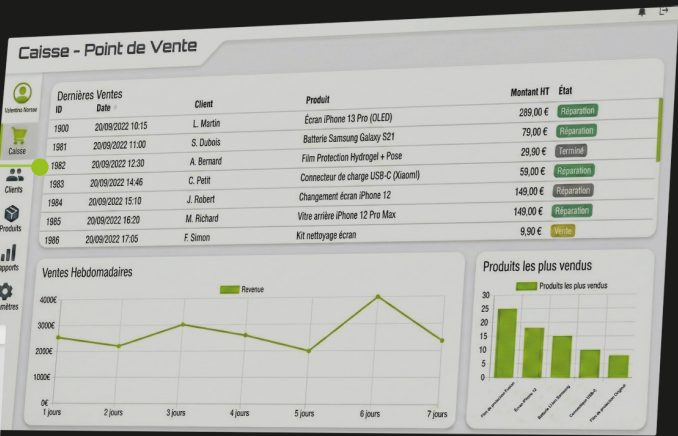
Caisse - Point de Vente

Valentino Nonsse
Caisse
Clients
Produits
apports
mètres

Dernières Ventes

| ID | Date | Client | Produit | Montant HT | État |
|---|---|---|---|---|---|
| 1900 | 20/09/2022 10:15 | L. Martin | Écran iPhone 13 Pro (OLED) | 289,00 € | Réparation |
| 1981 | 20/09/2022 11:00 | S. Dubois | Batterie Samsung Galaxy S21 | 79,00 € | Réparation |
| 1982 | 20/09/2022 12:30 | A. Bernard | Film Protection Hydrogel + Pose | 29,90 € | Terminé |
| 1983 | 20/09/2022 14:46 | C. Petit | Connecteur de charge USB-C (Xiaomi) | 59,00 € | Réparation |
| 1984 | 20/09/2022 15:10 | J. Robert | Changement écran iPhone 12 | 149,00 € | Réparation |
| 1985 | 20/09/2022 16:20 | M. Richard | Vitre arrière iPhone 12 Pro Max | 149,00 € | Réparation |
| 1986 | 20/09/2022 17:05 | F. Simon | Kit nettoyage écran | 9,90 € | Vente |

Ventes Hebdomadaires
Revenue
4000€
3000€
2000€
1000€
0€
1 jours
2 jours
3 jours
4 jours
5 jours
6 jours
7 jours

Produits les plus vendus
Produits les plus vendus
30
25
20
15
10
5
0
Film de protection Premium
Écran iPhone 12
Batterie Li-ion Samsung
Connecteur USB-C
Film de protection Original